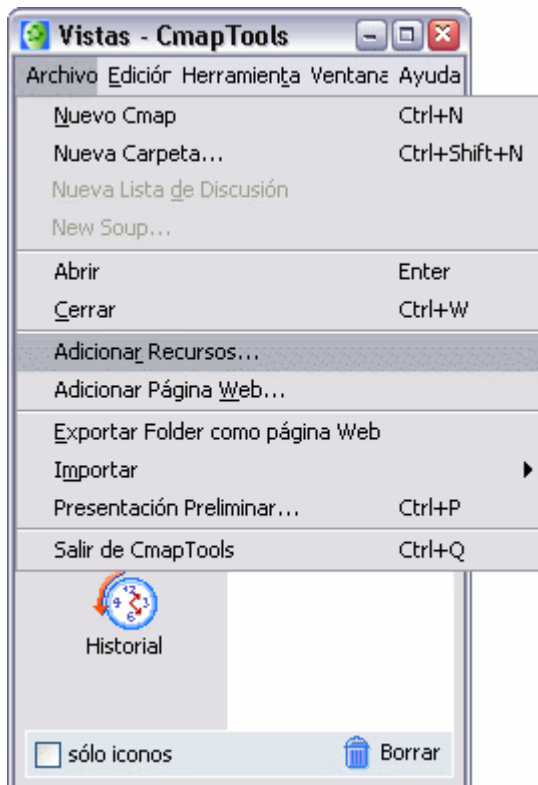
Vistas - CmapTools

Archivo Edición Herramienta Ventana Ayuda

Nuevo Cmap Ctrl+N
Nueva Carpeta... Ctrl+Shift+N
Nueva Lista de Discusión
New Soup...

Abrir Enter
Cerrar Ctrl+W

Adicionar Recursos...
Adicionar Página Web...

Exportar Folder como página Web
Importar
Presentación Preliminar... Ctrl+P

Salir de CmapTools Ctrl+Q

Historial

sólo iconos

Borrar